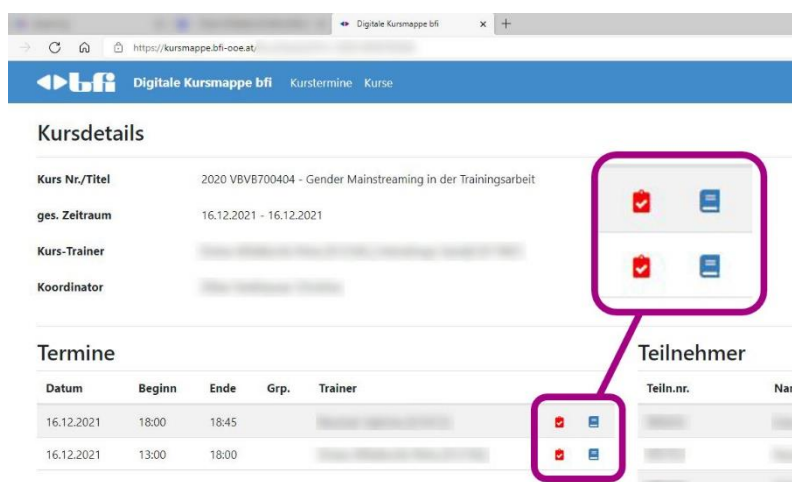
Digitale Kursmappe bfi ×

https://kursmappe.bfi-ooe.at/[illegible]

bfi Digitale Kursmappe bfi Kurstermine Kurse

Kursdetails

Kurs Nr./Titel 2020 VBVB700404 - Gender Mainstreaming in der Trainingsarbeit

ges. Zeitraum 16.12.2021 - 16.12.2021

Kurs-Trainer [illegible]

Koordinator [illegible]

Termine

| Datum | Beginn | Ende | Grp. | Trainer |
|---|---|---|---|---|
| 16.12.2021 | 18:00 | 18:45 | | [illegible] |
| 16.12.2021 | 13:00 | 18:00 | | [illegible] |

Teilnehmer

| Teiln.nr. | Na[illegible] |
|---|---|
| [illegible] | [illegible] |
| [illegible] | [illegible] |